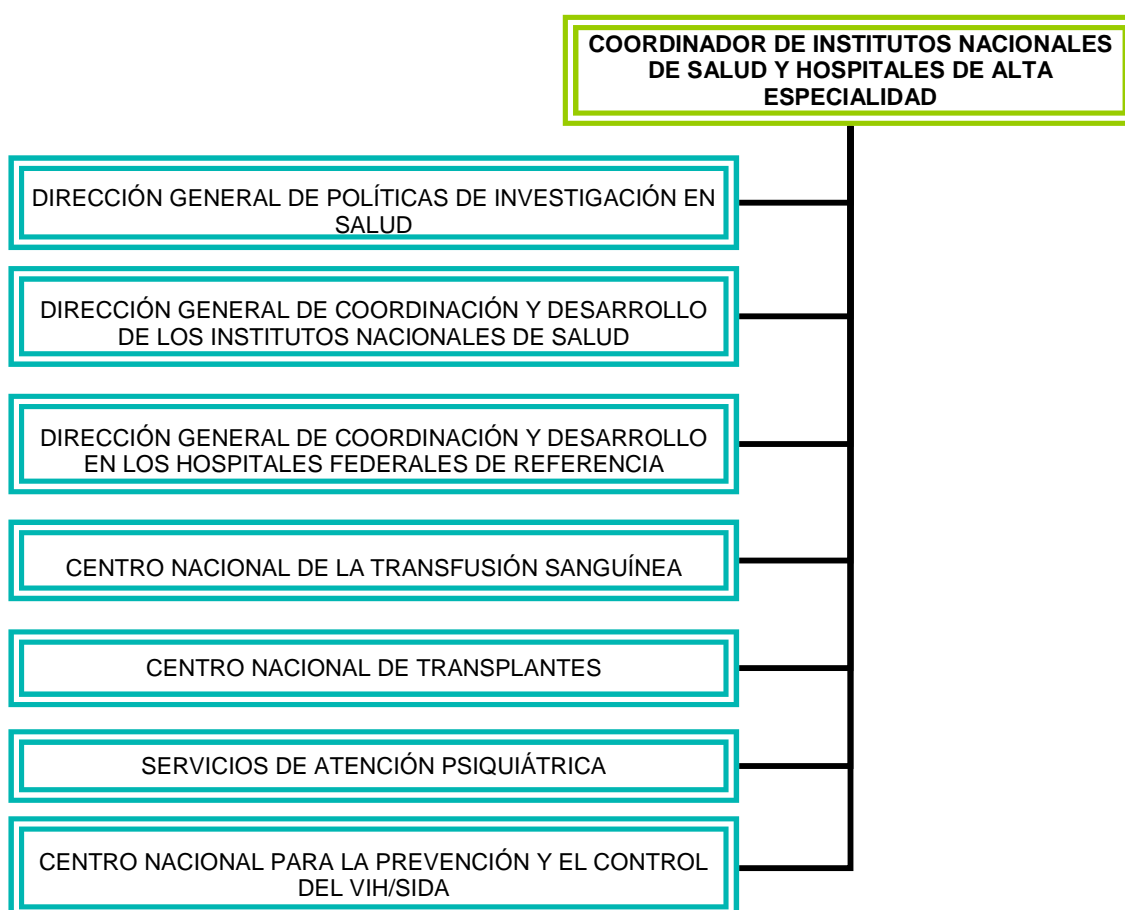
COORDINADOR DE INSTITUTOS NACIONALES DE SALUD Y HOSPITALES DE ALTA ESPECIALIDAD

DIRECCIÓN GENERAL DE POLÍTICAS DE INVESTIGACIÓN EN SALUD

DIRECCIÓN GENERAL DE COORDINACIÓN Y DESARROLLO DE LOS INSTITUTOS NACIONALES DE SALUD

DIRECCIÓN GENERAL DE COORDINACIÓN Y DESARROLLO EN LOS HOSPITALES FEDERALES DE REFERENCIA

CENTRO NACIONAL DE LA TRANSFUSIÓN SANGUÍNEA

CENTRO NACIONAL DE TRANSPLANTES

SERVICIOS DE ATENCIÓN PSIQUIÁTRICA

CENTRO NACIONAL PARA LA PREVENCIÓN Y EL CONTROL DEL VIH/SIDA